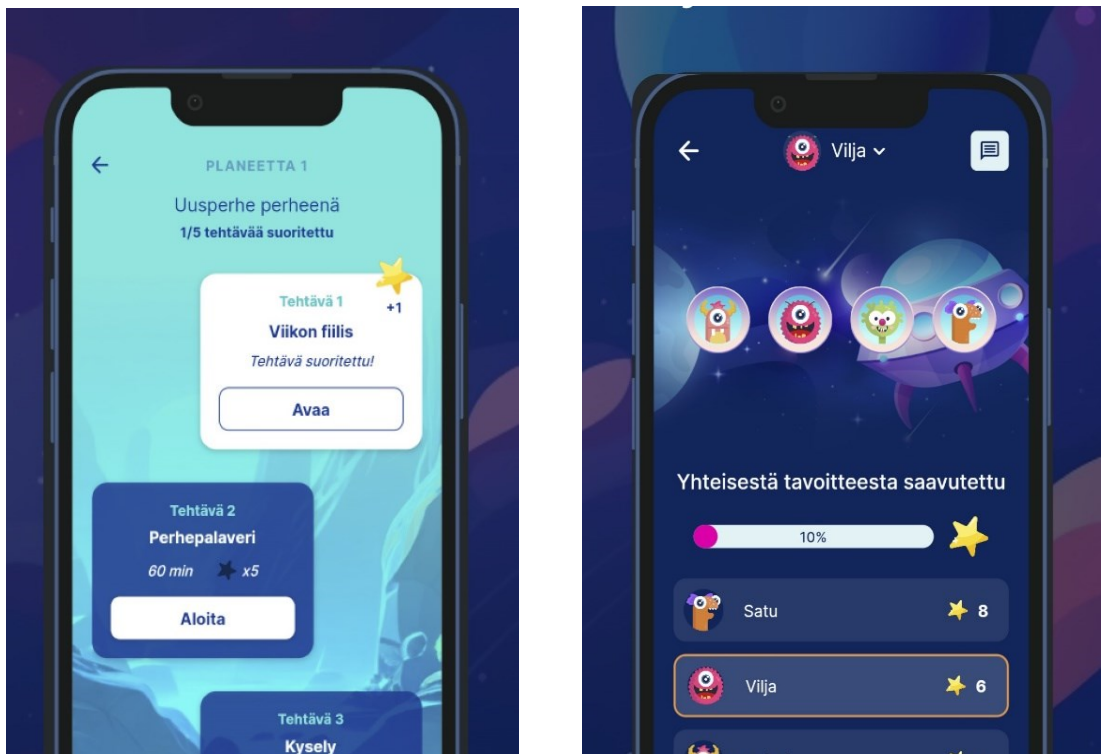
PLANEETTA 1

Uusperhe perheenä
1/5 tehtävää suoritettu

Tehtävä 1
+1
Viikon fiilis
Tehtävä suoritettu!
Avaa

Tehtävä 2
Perhepalaveri
60 min x5
Aloita

Tehtävä 3
Kysely

Vilja

Yhteisestä tavoitteesta saavutettu

10%

Satu 8

Vilja 6